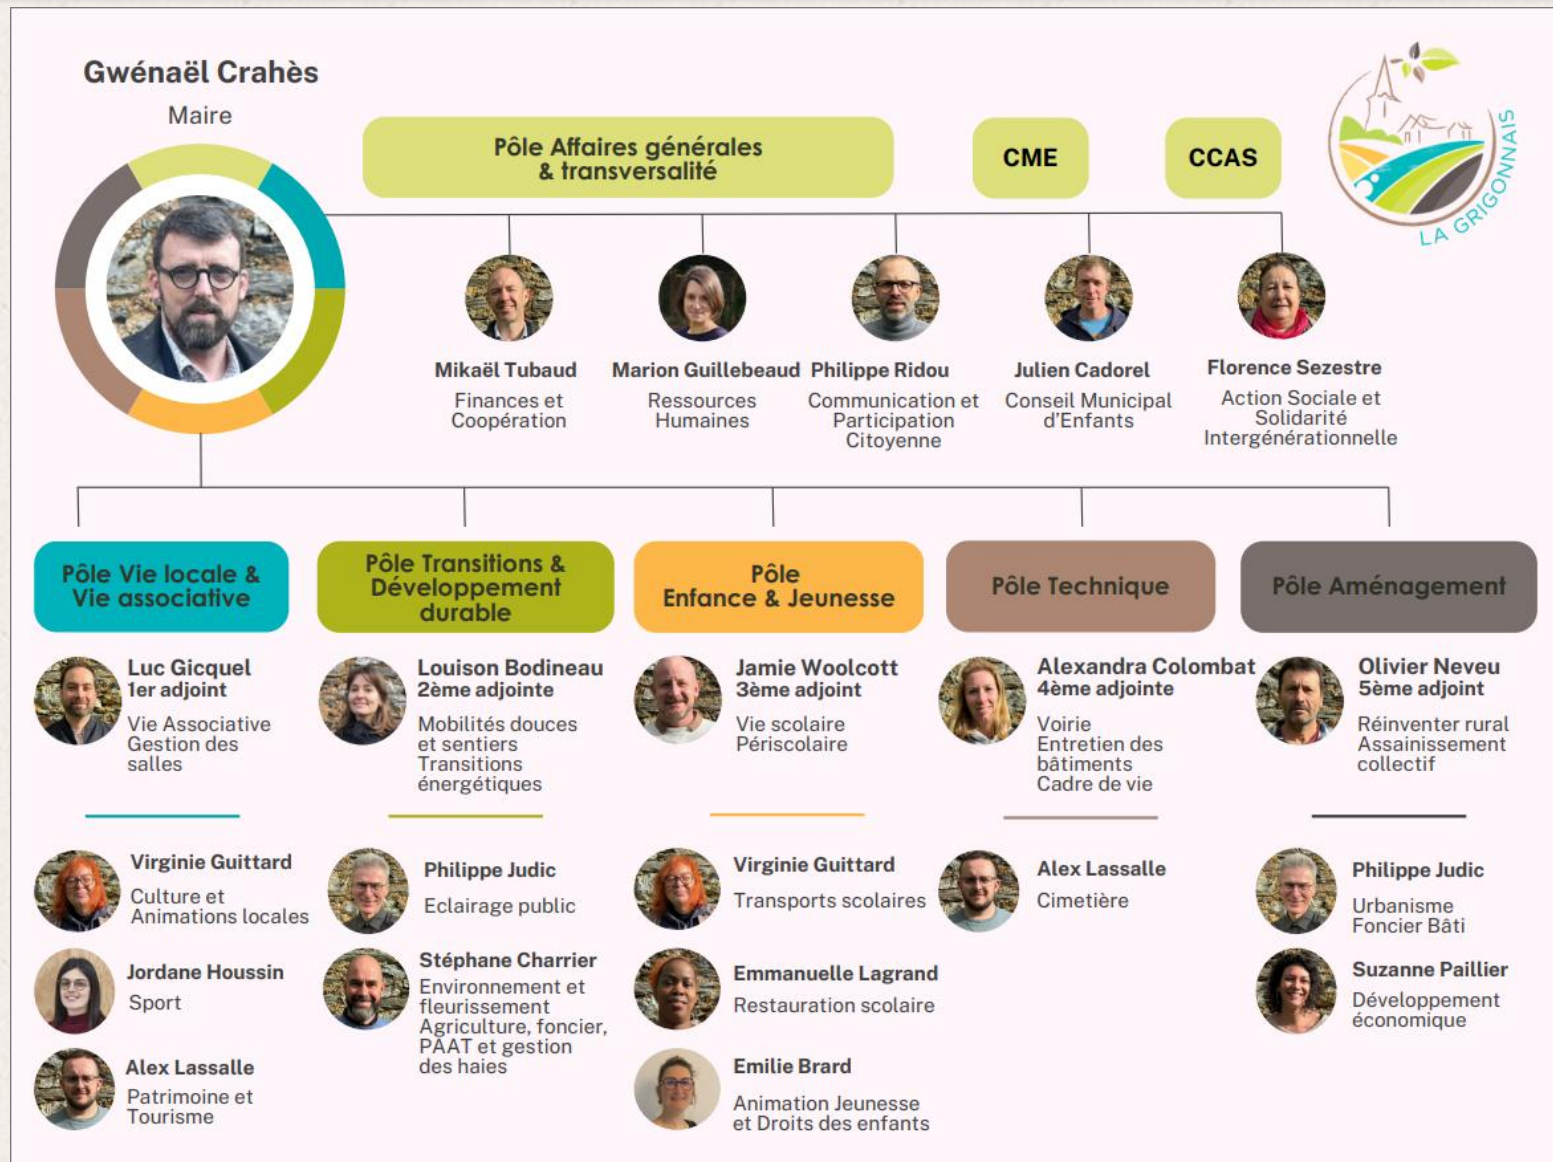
Gwénaël Crahès
Maire

Pôle Affaires générales & transversalité

CME

CCAS

LA GRIGONNAIS

Mikaël Tubaud
Finances et Coopération

Marion Guillebeaud
Ressources Humaines

Philippe Ridou
Communication et Participation Citoyenne

Julien Cadorel
Conseil Municipal d'Enfants

Florence Sezestre
Action Sociale et Solidarité Intergénérationnelle

Pôle Vie locale & Vie associative

Luc Gicquel
1er adjoint
Vie Associative
Gestion des salles

Virginie Guittard
Culture et Animations locales

Jordane Houssin
Sport

Alex Lassalle
Patrimoine et Tourisme

Pôle Transitions & Développement durable

Louison Bodineau
2ème adjointe
Mobilités douces et sentiers
Transitions énergétiques

Philippe Judic
Eclairage public

Stéphane Charrier
Environnement et fleurissement
Agriculture, foncier, PAAT et gestion des haies

Pôle Enfance & Jeunesse

Jamie Woolcott
3ème adjoint
Vie scolaire
Périscolaire

Virginie Guittard
Transports scolaires

Emmanuelle Lagrand
Restauration scolaire

Emilie Brard
Animation Jeunesse et Droits des enfants

Pôle Technique

Alexandra Colombat
4ème adjointe
Voirie
Entretien des bâtiments
Cadre de vie

Alex Lassalle
Cimetière

Pôle Aménagement

Olivier Neveu
5ème adjoint
Réinventer rural
Assainissement collectif

Philippe Judic
Urbanisme
Foncier Bâti

Suzanne Paillier
Développement économique